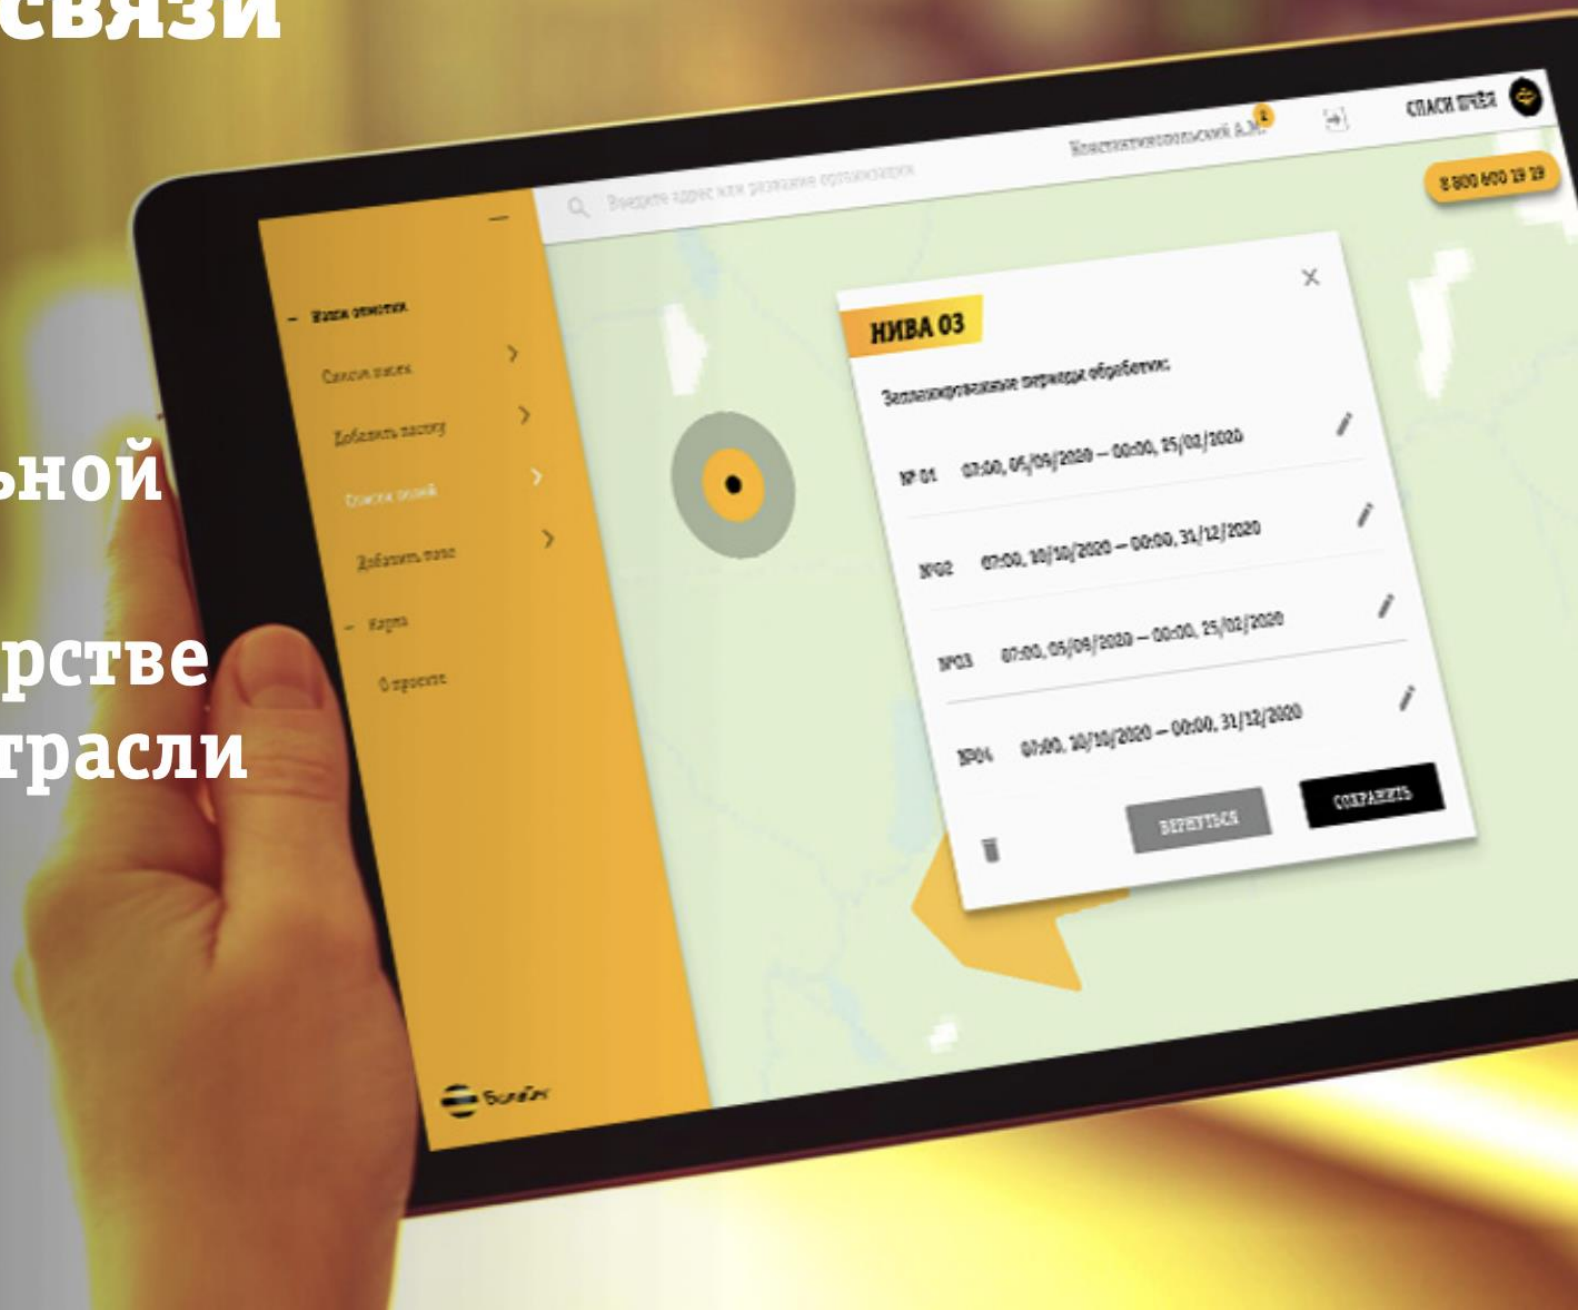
связи

ьной

рстве
трасли

Введите адрес или название организации

Константинопольский А.М.

СПАСИ ПЧЁЛ

8 800 600 19 19

— Мои отметки

Список пасек

Добавить пасеку

Список полей

Добавить поле

— Карта

О проекте

Билайн

НИВА 03

Запланированные периоды обработки:

№ 01 07:00, 05/09/2020 — 00:00, 25/02/2020

№02 07:00, 10/10/2020 — 00:00, 31/12/2020

№03 07:00, 05/09/2020 — 00:00, 25/02/2020

№04 07:00, 10/10/2020 — 00:00, 31/12/2020

ВЕРНУТЬСЯ

СОХРАНИТЬ